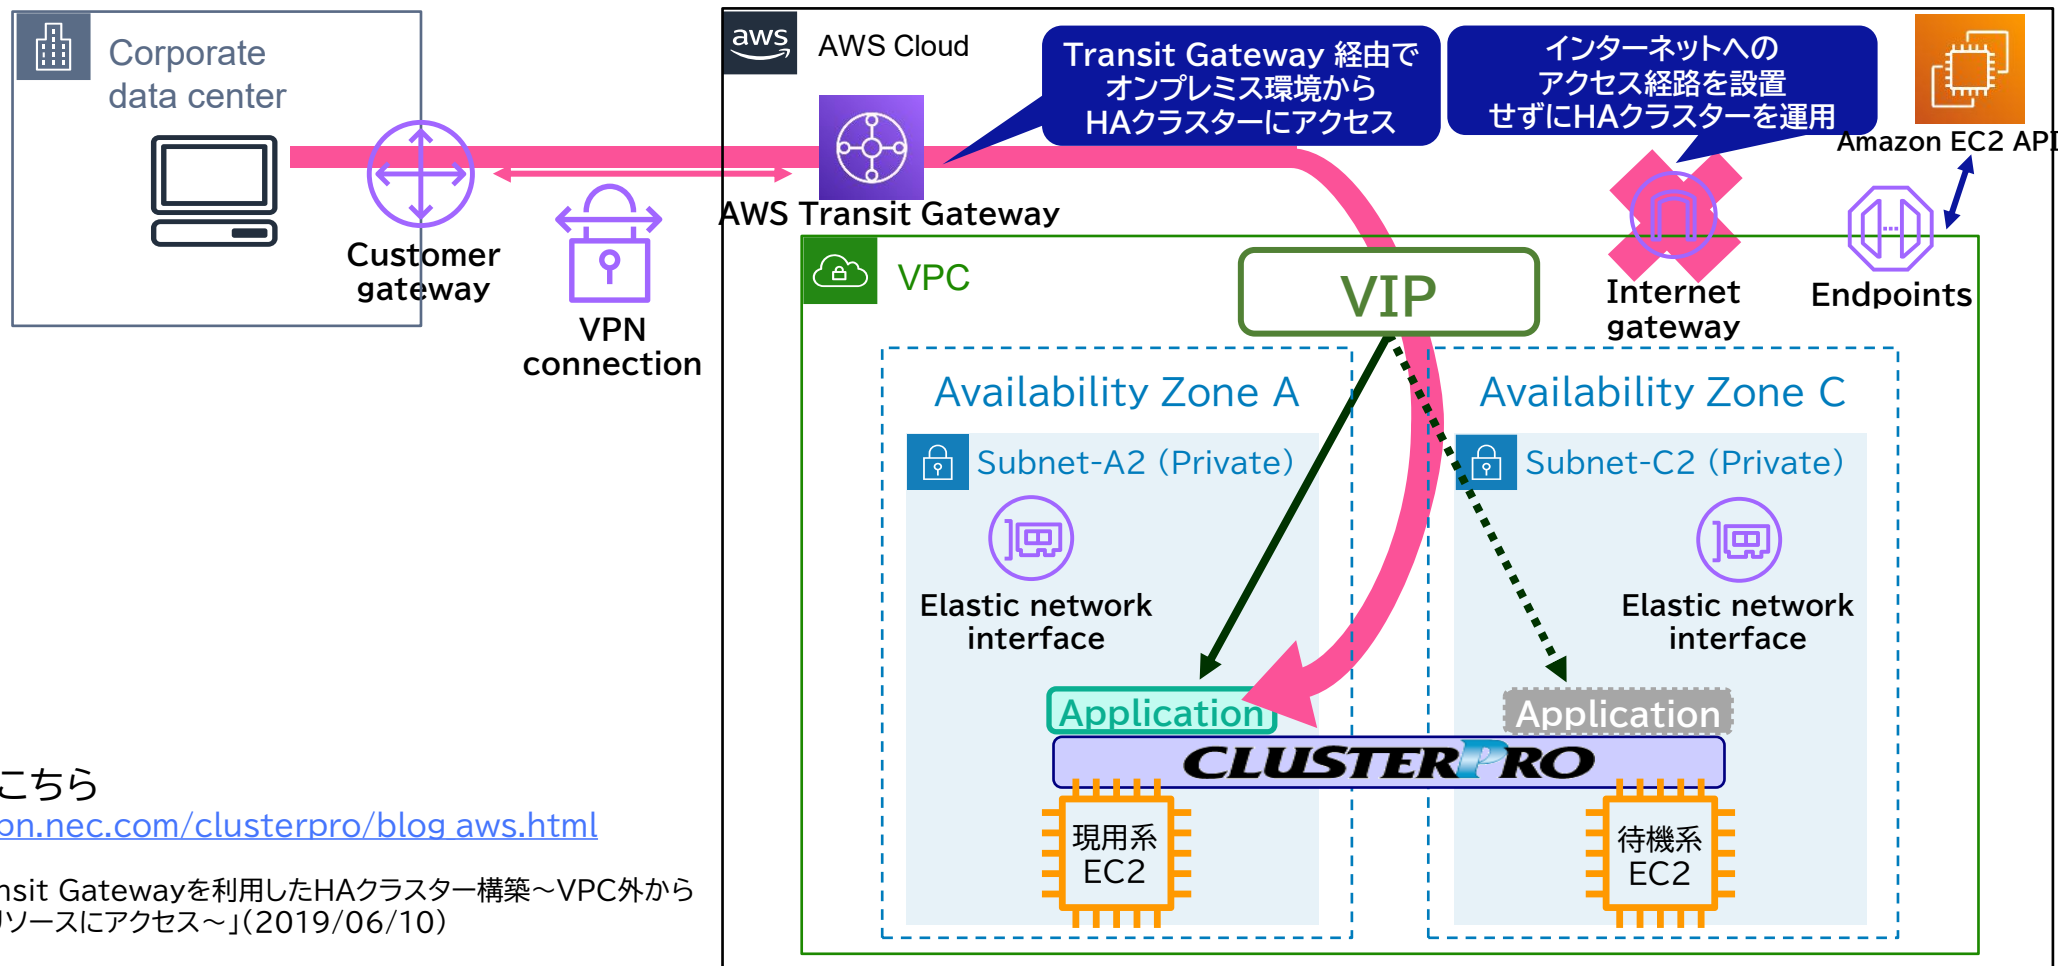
Corporate data center

Customer gateway

VPN connection

aws

AWS Cloud

AWS Transit Gateway

Transit Gateway 経由で
オンプレミス環境から
HAクラスターにアクセス

インターネットへの
アクセス経路を設置
せずにHAクラスターを運用

Amazon EC2 API

Internet gateway

Endpoints

VPC

VIP

Availability Zone A

Availability Zone C

Subnet-A2 (Private)

Subnet-C2 (Private)

Elastic network interface

Elastic network interface

Application

Application

CLUSTERPRO

現用系
EC2

待機系
EC2

こちら
on.nec.com/clusterpro/blog aws.html

nsit Gatewayを利用したHAクラスター構築～VPC外から
リソースにアクセス～」(2019/06/10)